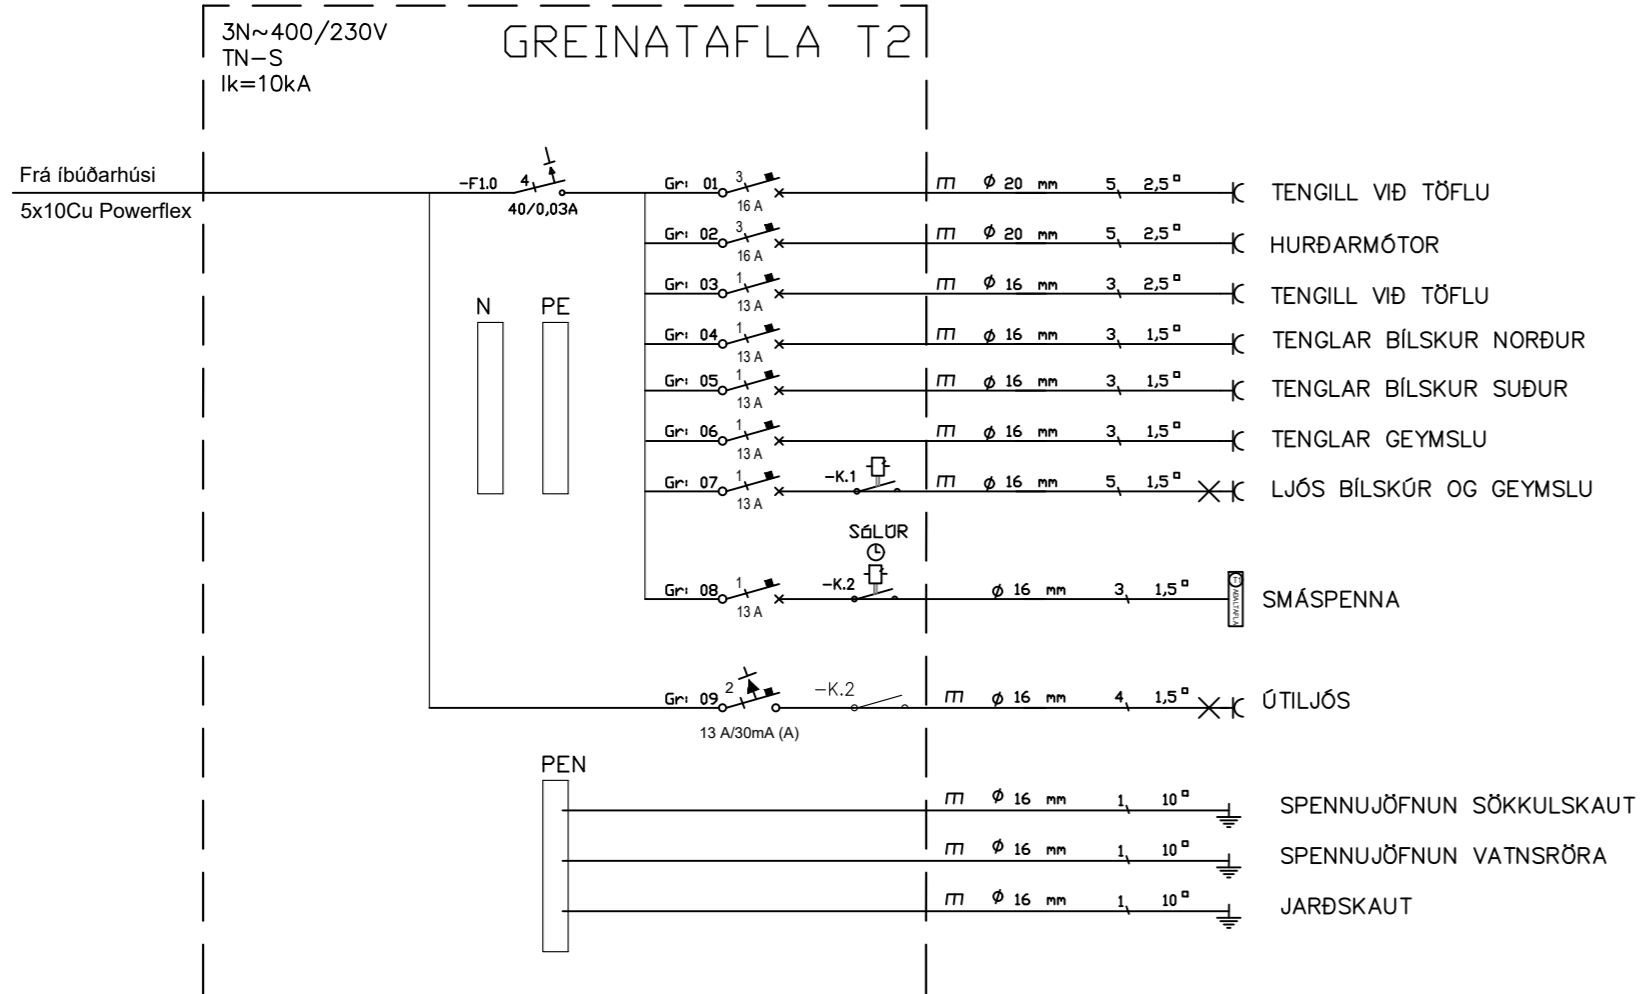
3N~400/230V
TN−S
Ik=10kA

GREINATAFLA T2

Frá íbúðarhúsi
5x10Cu Powerflex

−F1.0 4
40/0,03A

N PE

Gr: 01 3 16 A $\pi$ $\phi$ 20 mm 5 2,5$^{\circ}$ TENGILL VIÐ TÖFLU
Gr: 02 3 16 A $\pi$ $\phi$ 20 mm 5 2,5$^{\circ}$ HURÐARMÓTOR
Gr: 03 1 13 A $\pi$ $\phi$ 16 mm 3 2,5$^{\circ}$ TENGILL VIÐ TÖFLU
Gr: 04 1 13 A $\pi$ $\phi$ 16 mm 3 1,5$^{\circ}$ TENGLAR BÍLSKUR NORÐUR
Gr: 05 1 13 A $\pi$ $\phi$ 16 mm 3 1,5$^{\circ}$ TENGLAR BÍLSKUR SUÐUR
Gr: 06 1 13 A $\pi$ $\phi$ 16 mm 3 1,5$^{\circ}$ TENGLAR GEYMSLU
Gr: 07 1 13 A −K.1 $\pi$ $\phi$ 16 mm 5 1,5$^{\circ}$ LJÓS BÍLSKÚR OG GEYMSLU

SÓLÚR
Gr: 08 1 13 A −K.2 $\phi$ 16 mm 3 1,5$^{\circ}$ SMÁSPENNA

Gr: 09 2 13 A/30mA (A) −K.2 $\pi$ $\phi$ 16 mm 4 1,5$^{\circ}$ ÚTILJÓS

PEN
$\pi$ $\phi$ 16 mm 1 10$^{\circ}$ SPENNUJÖFNUN SÖKKULSKAUT
$\pi$ $\phi$ 16 mm 1 10$^{\circ}$ SPENNUJÖFNUN VATNSRÖRA
$\pi$ $\phi$ 16 mm 1 10$^{\circ}$ JARÐSKAUT